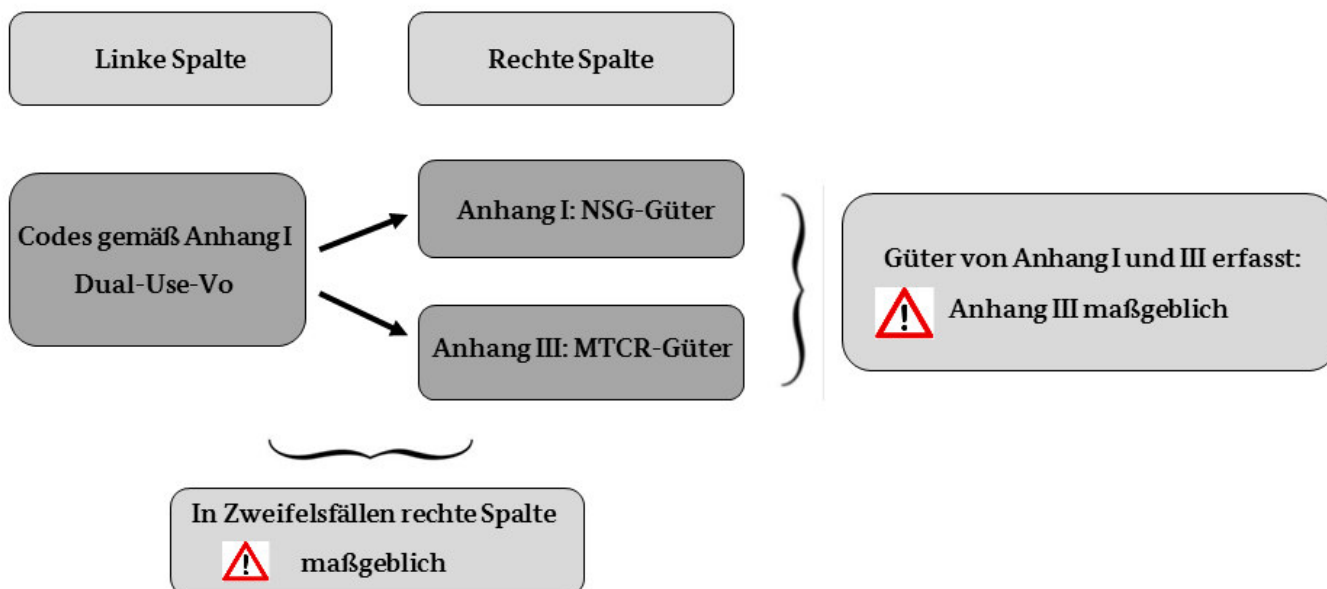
Linke Spalte

Rechte Spalte

Codes gemäß Anhang I Dual-Use-Vo

Anhang I: NSG-Güter

Anhang III: MTCR-Güter

Güter von Anhang I und III erfasst:

Anhang III maßgeblich

In Zweifelsfällen rechte Spalte

maßgeblich